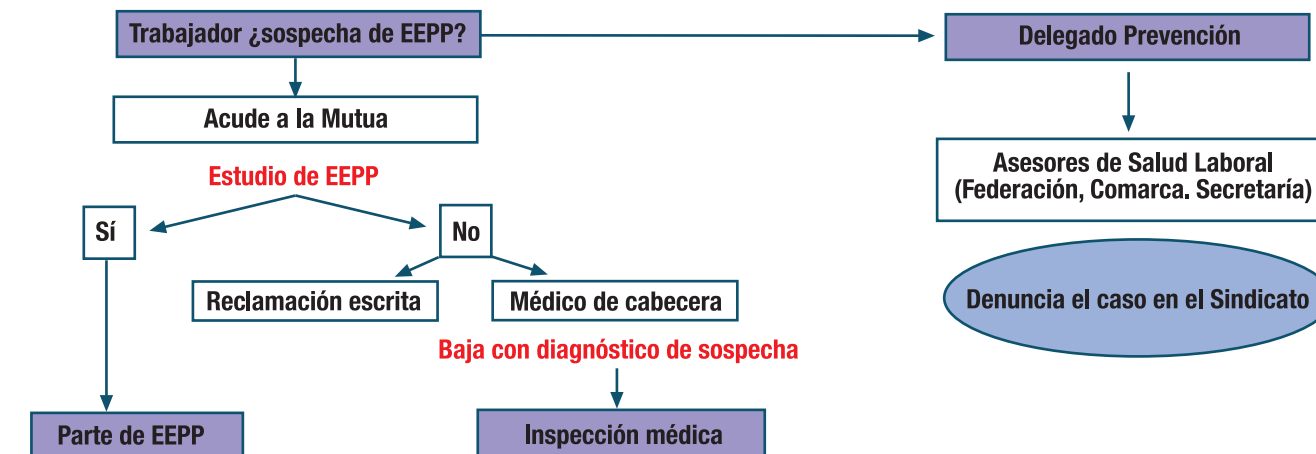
Trabajador ¿sospecha de EEPP?

Delegado Prevención

Acude a la Mutua

Asesores de Salud Laboral (Federación, Comarca, Secretaría)

Estudio de EEPP

Sí

No

Reclamación escrita

Médico de cabecera

Denuncia el caso en el Sindicato

Baja con diagnóstico de sospecha

Parte de EEPP

Inspección médica